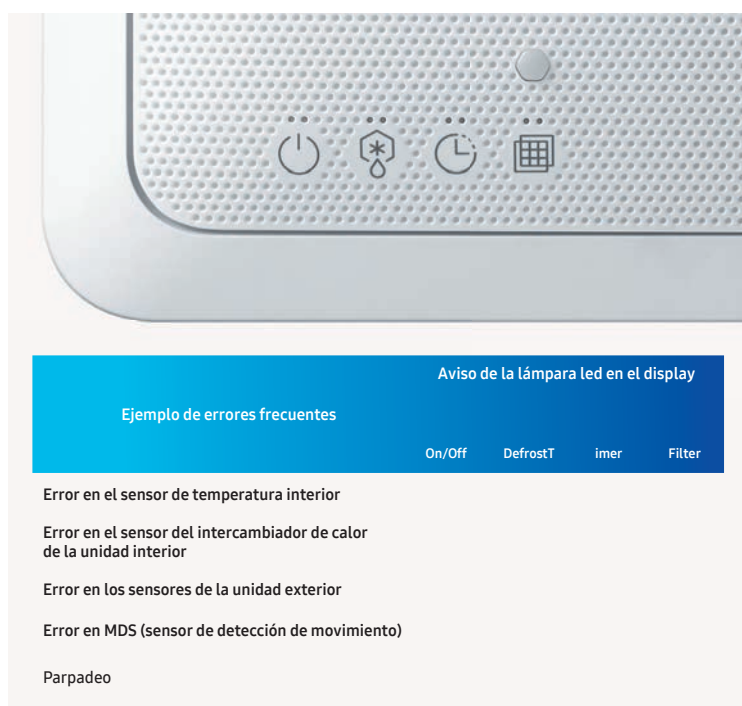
| Ejemplo de errores frecuentes | Aviso de la lámpara led en el display | | | |
|---|---|---|---|---|
| | On/Off | DefrostT | imer | Filter |
| Error en el sensor de temperatura interior | | | | |
| Error en el sensor del intercambiador de calor de la unidad interior | | | | |
| Error en los sensores de la unidad exterior | | | | |
| Error en MDS (sensor de detección de movimiento) | | | | |

Parpadeo